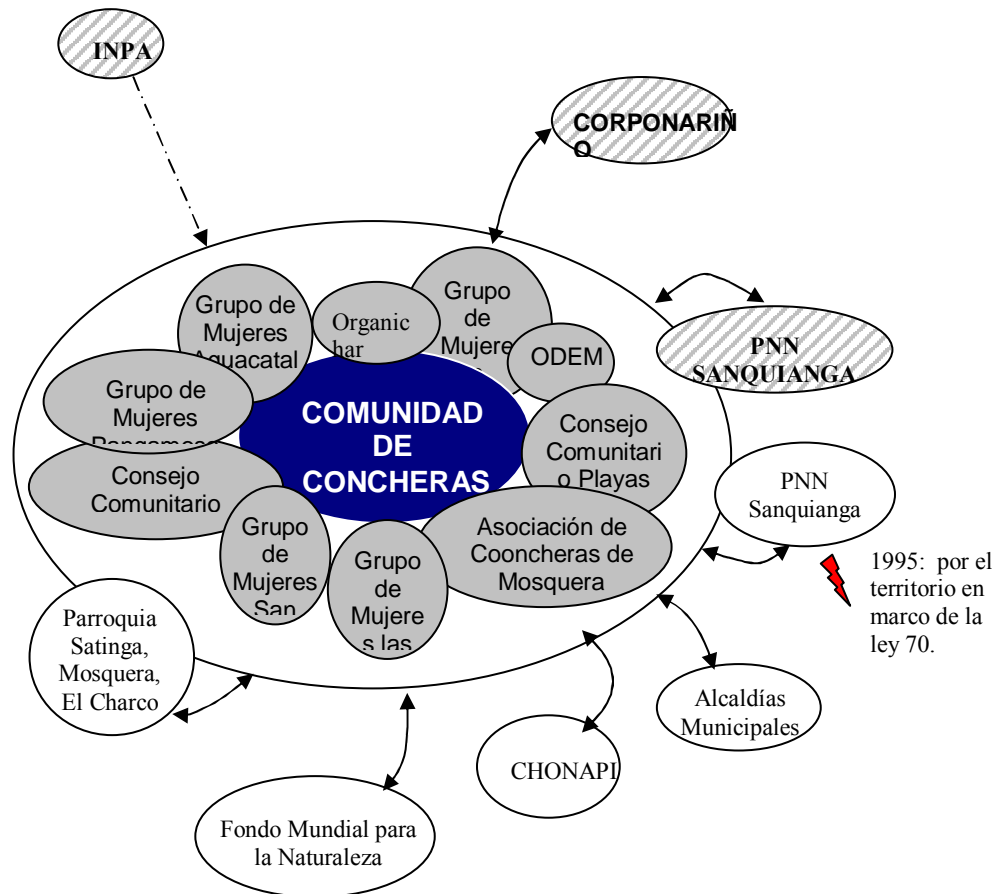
INPA

CORPONARIÑ O

Grupo de Mujeres Aguacatal

Organic har

Grupo de Mujere

ODEM

PNN SANQUIANGA

Grupo de Mujeres Pangamosa

COMUNIDAD DE CONCHERAS

Consejo Comunitario Playas

Consejo Comunitario

PNN Sanquianga

Grupo de Mujeres San

Grupo de Mujeres las

Asociación de Cooncheras de Mosquera

1995: por el territorio en marco de la ley 70.

Parroquia Satinga, Mosquera, El Charco

Alcaldías Municipales

CHONAPI

Fondo Mundial para la Naturaleza